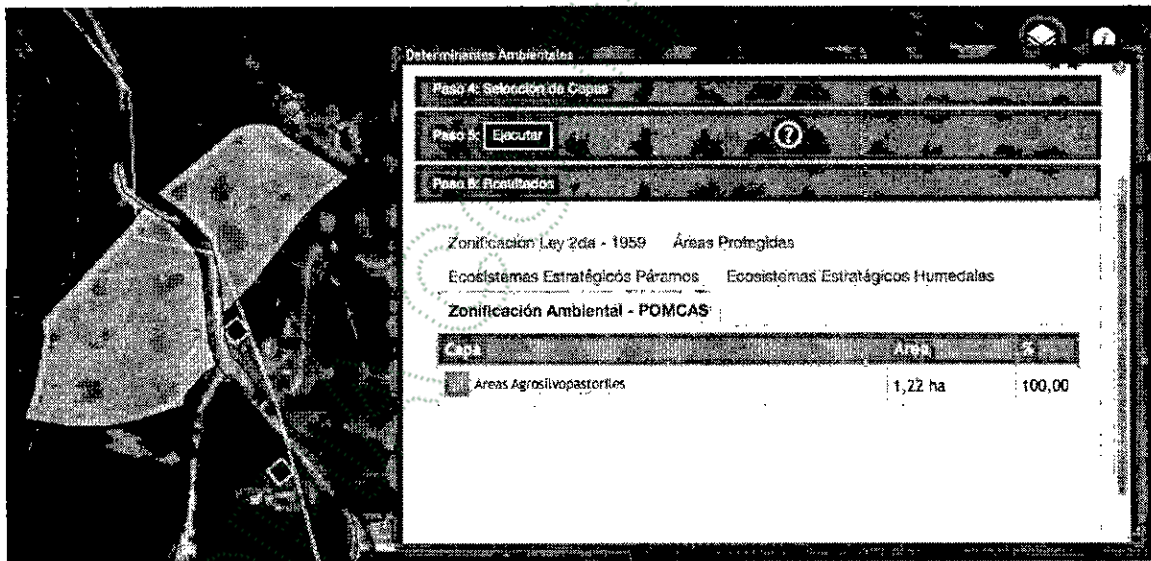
Determinantes Ambientales

Paso 4: Selección de Capas

Paso 5: Ejecutar

Paso 6: Resultados

Zonificación Ley 2da - 1959 Áreas Protegidas

Ecosistemas Estratégicos Páramos Ecosistemas Estratégicos Humedales

Zonificación Ambiental - POMCAS

| Capa | Area | % |
|---|---|---|
| Areas Agrosilvopastoriles | 1,22 ha | 100,00 |